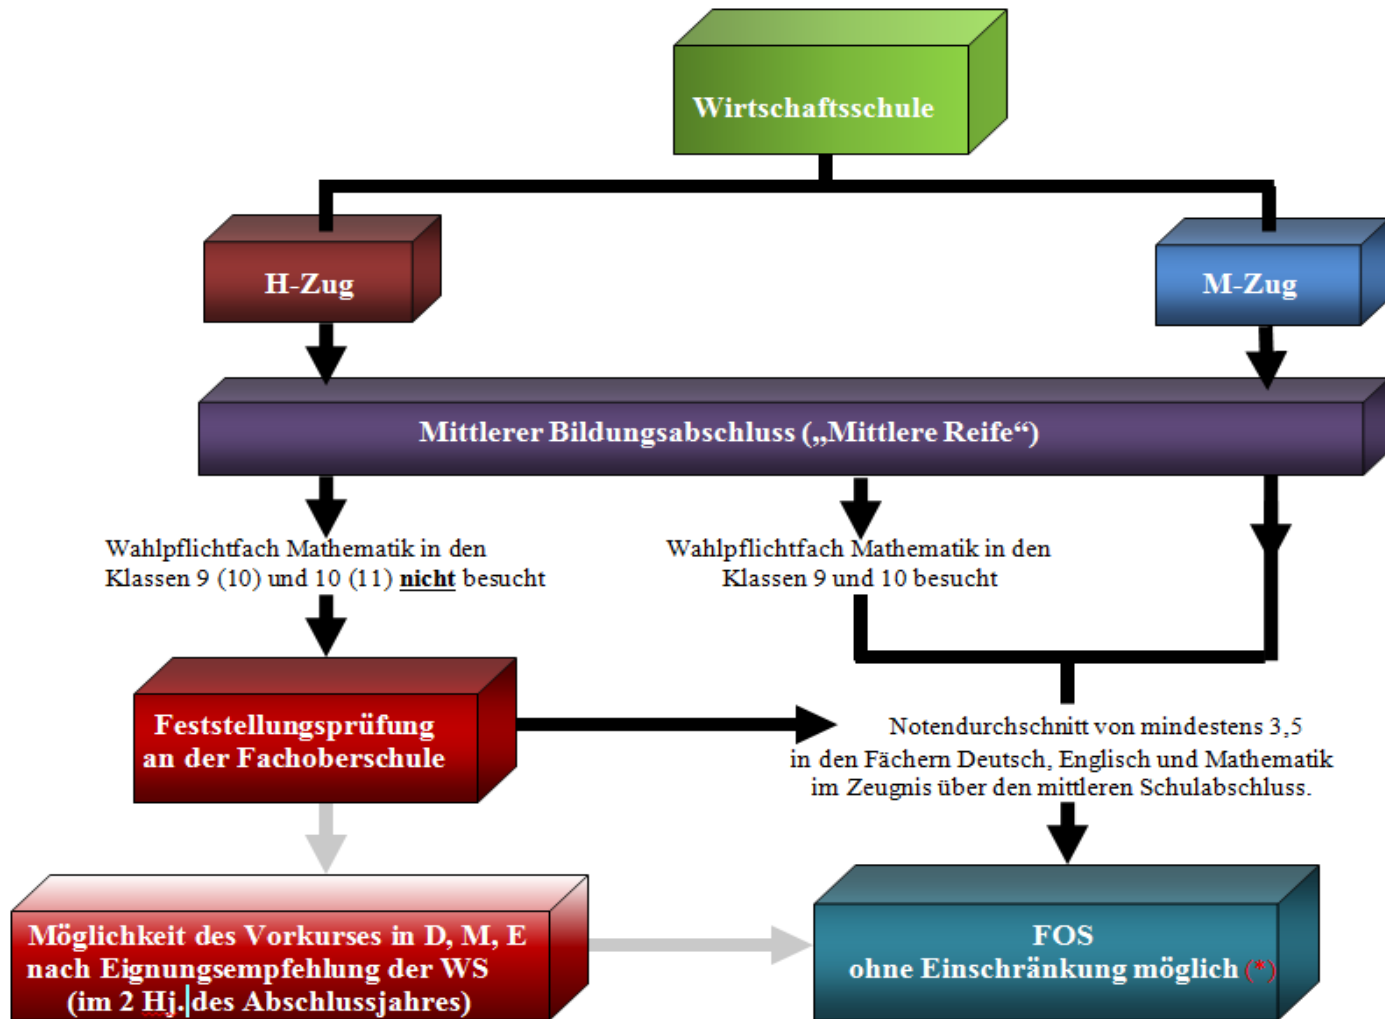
Wirtschaftsschule

H-Zug

M-Zug

Mittlerer Bildungsabschluss („Mittlere Reife“)

Wahlpflichtfach Mathematik in den Klassen 9 (10) und 10 (11) nicht besucht

Wahlpflichtfach Mathematik in den Klassen 9 und 10 besucht

Feststellungsprüfung an der Fachoberschule

Notendurchschnitt von mindestens 3,5 in den Fächern Deutsch, Englisch und Mathematik im Zeugnis über den mittleren Schulabschluss.

Möglichkeit des Vorkurses in D, M, E nach Eignungsempfehlung der WS (im 2 Hj. des Abschlussjahres)

FOS ohne Einschränkung möglich (*)